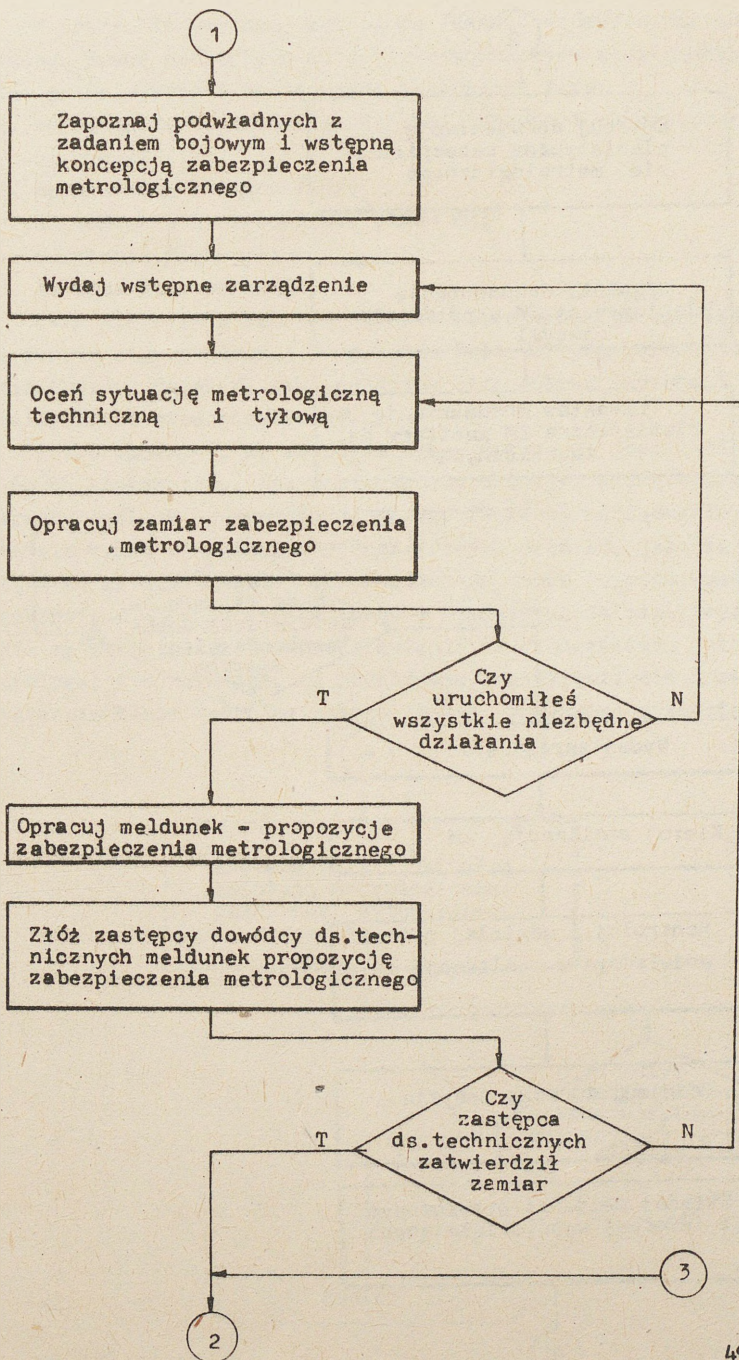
1

Zapoznaj podwładnych z zadaniem bojowym i wstępną koncepcją zabezpieczenia metrologicznego

Wydaj wstępne zarządzenie

Oceń sytuację metrologiczną techniczną i tyłową

Opracuj zamiar zabezpieczenia metrologicznego

Czy uruchomiłeś wszystkie niezbędne działania

T

N

Opracuj meldunek - propozycje zabezpieczenia metrologicznego

Złóż zastępcy dowódcy ds.technicznych meldunek propozycję zabezpieczenia metrologicznego

Czy zastępca ds.technicznych zatwierdził zamiar

T

N

3

2

4